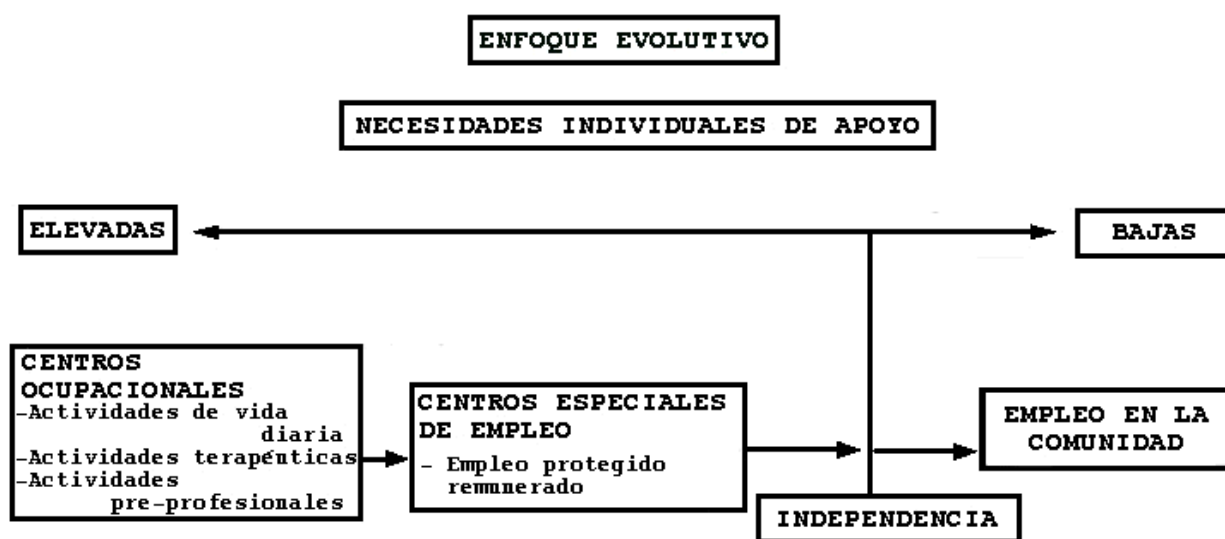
ENFOQUE EVOLUTIVO

NECESIDADES INDIVIDUALES DE APOYO

ELEVADAS

BAJAS

CENTROS OCUPACIONALES
-Actividades de vida diaria
-Actividades terapeúticas
-Actividades pre-profesionales

CENTROS ESPECIALES DE EMPLEO
- Empleo protegido remunerado

EMPLEO EN LA COMUNIDAD

INDEPENDENCIA